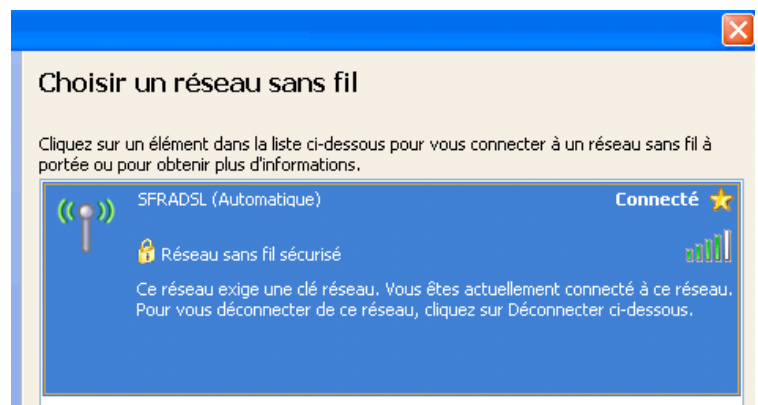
Choisir un réseau sans fil

Cliquez sur un élément dans la liste ci-dessous pour vous connecter à un réseau sans fil à portée ou pour obtenir plus d'informations.

SFRADSL (Automatique)

Connecté

Réseau sans fil sécurisé

Ce réseau exige une clé réseau. Vous êtes actuellement connecté à ce réseau. Pour vous déconnecter de ce réseau, cliquez sur Déconnecter ci-dessous.